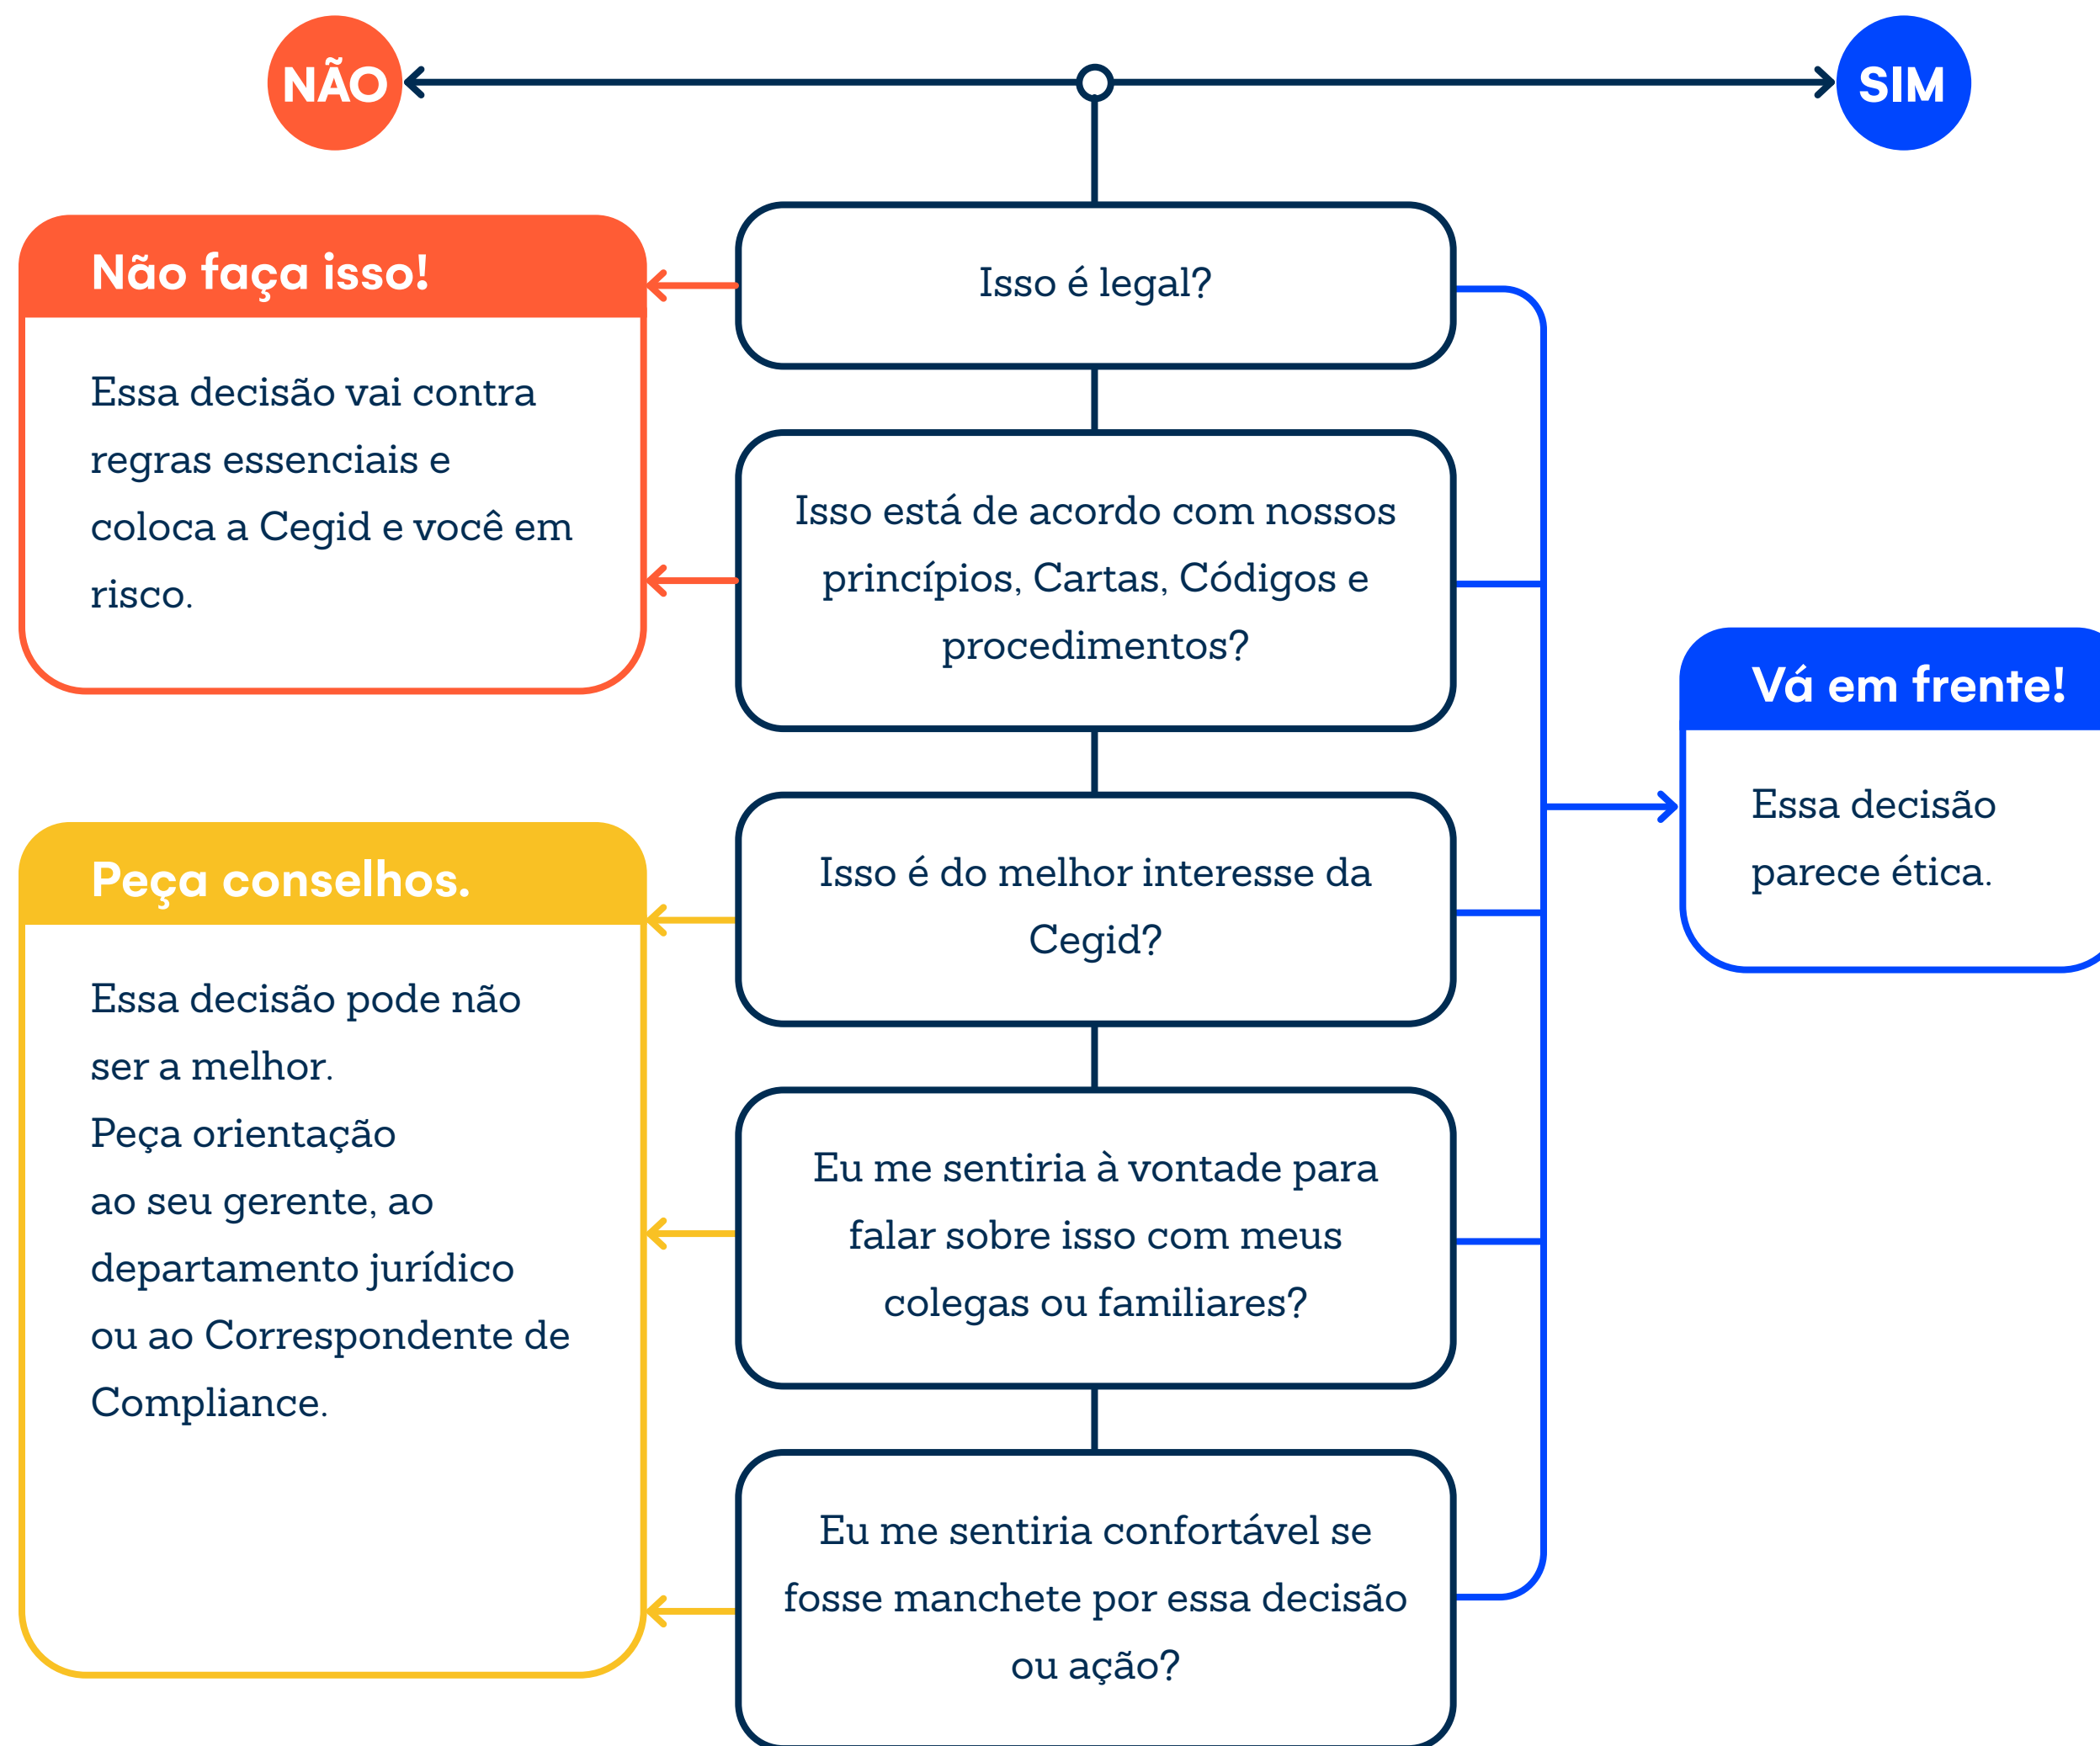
NÃO

SIM

Não faça isso!

Essa decisão vai contra regras essenciais e coloca a Cegid e você em risco.

Isso é legal?

Isso está de acordo com nossos princípios, Cartas, Códigos e procedimentos?

Vá em frente!

Essa decisão parece ética.

Peça conselhos.

Essa decisão pode não ser a melhor.
Peça orientação ao seu gerente, ao departamento jurídico ou ao Correspondente de Compliance.

Isso é do melhor interesse da Cegid?

Eu me sentiria à vontade para falar sobre isso com meus colegas ou familiares?

Eu me sentiria confortável se fosse manchete por essa decisão ou ação?